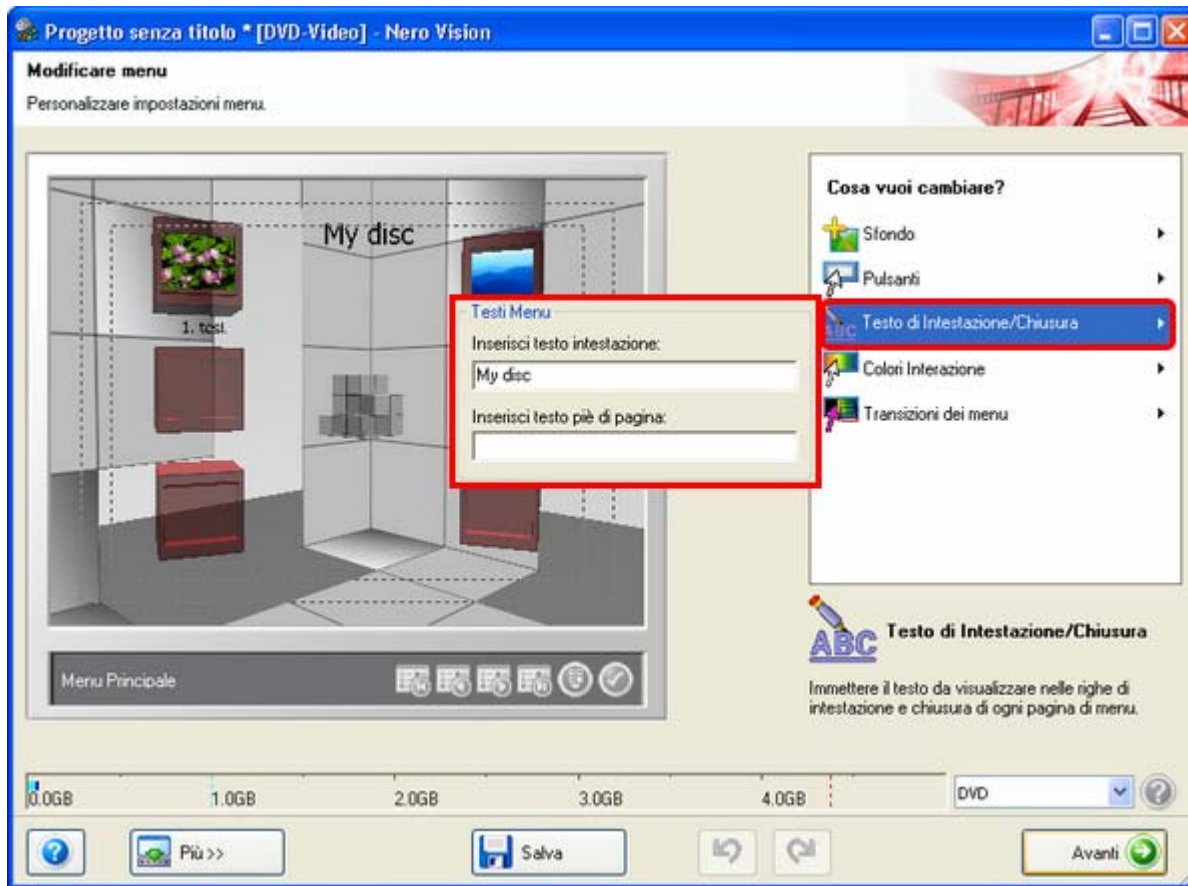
Progetto senza titolo * [DVD-Video] - Nero Vision

Modificare menu

Personalizzare impostazioni menu.

My disc

1. test

Testi Menu

Inserisci testo intestazione:

My disc

Inserisci testo piè di pagina:

Menu Principale

Cosa vuoi cambiare?

Sfondo

Pulsanti

Testo di Intestazione/Chiusura

Colori Interazione

Transizioni dei menu

ABC

Testo di Intestazione/Chiusura

Immettere il testo da visualizzare nelle righe di intestazione e chiusura di ogni pagina di menu.

0.0GB 1.0GB 2.0GB 3.0GB 4.0GB

DVD

Più >>

Salva

Avanti